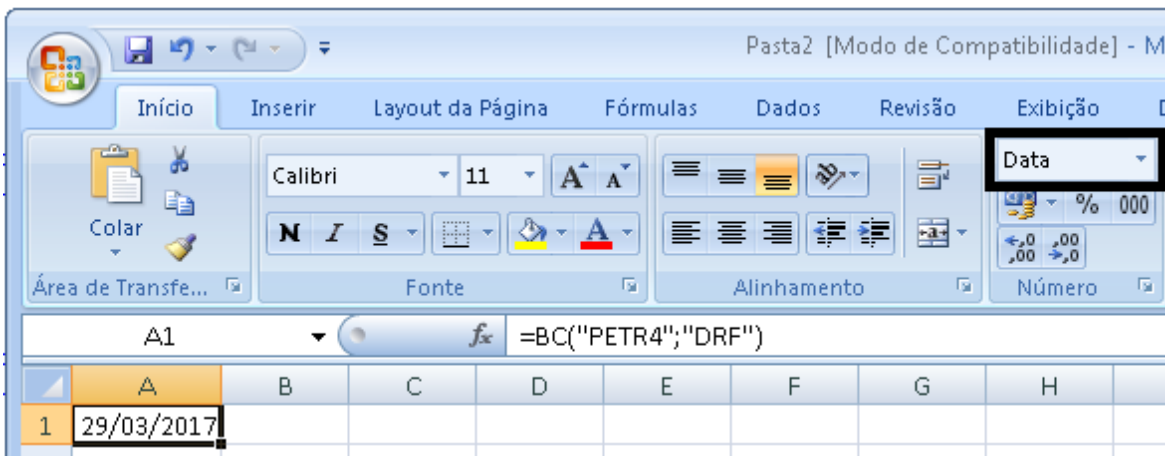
Pasta2 [Modo de Compatibilidade] - M

Início Inserir Layout da Página Fórmulas Dados Revisão Exibição

Colar

Área de Transfe...

Calibri 11 A A

N I S

Fonte

Alinhamento

Data

% 000

,0 ,00 ,00 ,0

Número

A1 $f_x$ =BC("PETR4";"DRF")

| | A | B | C | D | E | F | G | H |
|---|---|---|---|---|---|---|---|---|
| 1 | 29/03/2017 | | | | | | | |